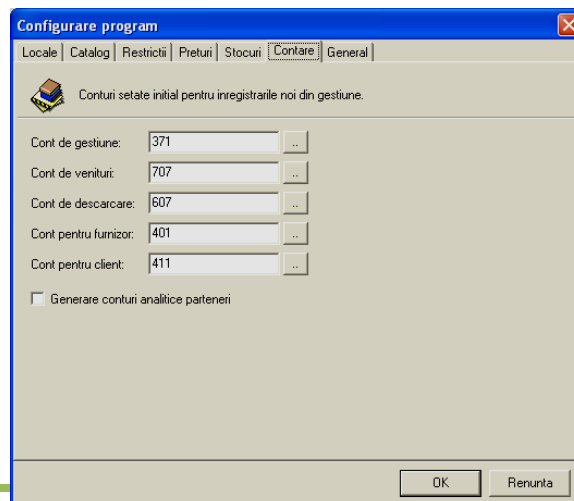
Configurare program

Locale | Catalog | Restrictii | Preturi | Stocuri | Contare | General

Conturi setate initial pentru inregistrarile noi din gestiune.

Cont de gestiune: 371 ..

Cont de venituri: 707 ..

Cont de descarcare: 607 ..

Cont pentru furnizor: 401 ..

Cont pentru client: 411 ..

Generare conturi analitice parteneri

OK Renunta